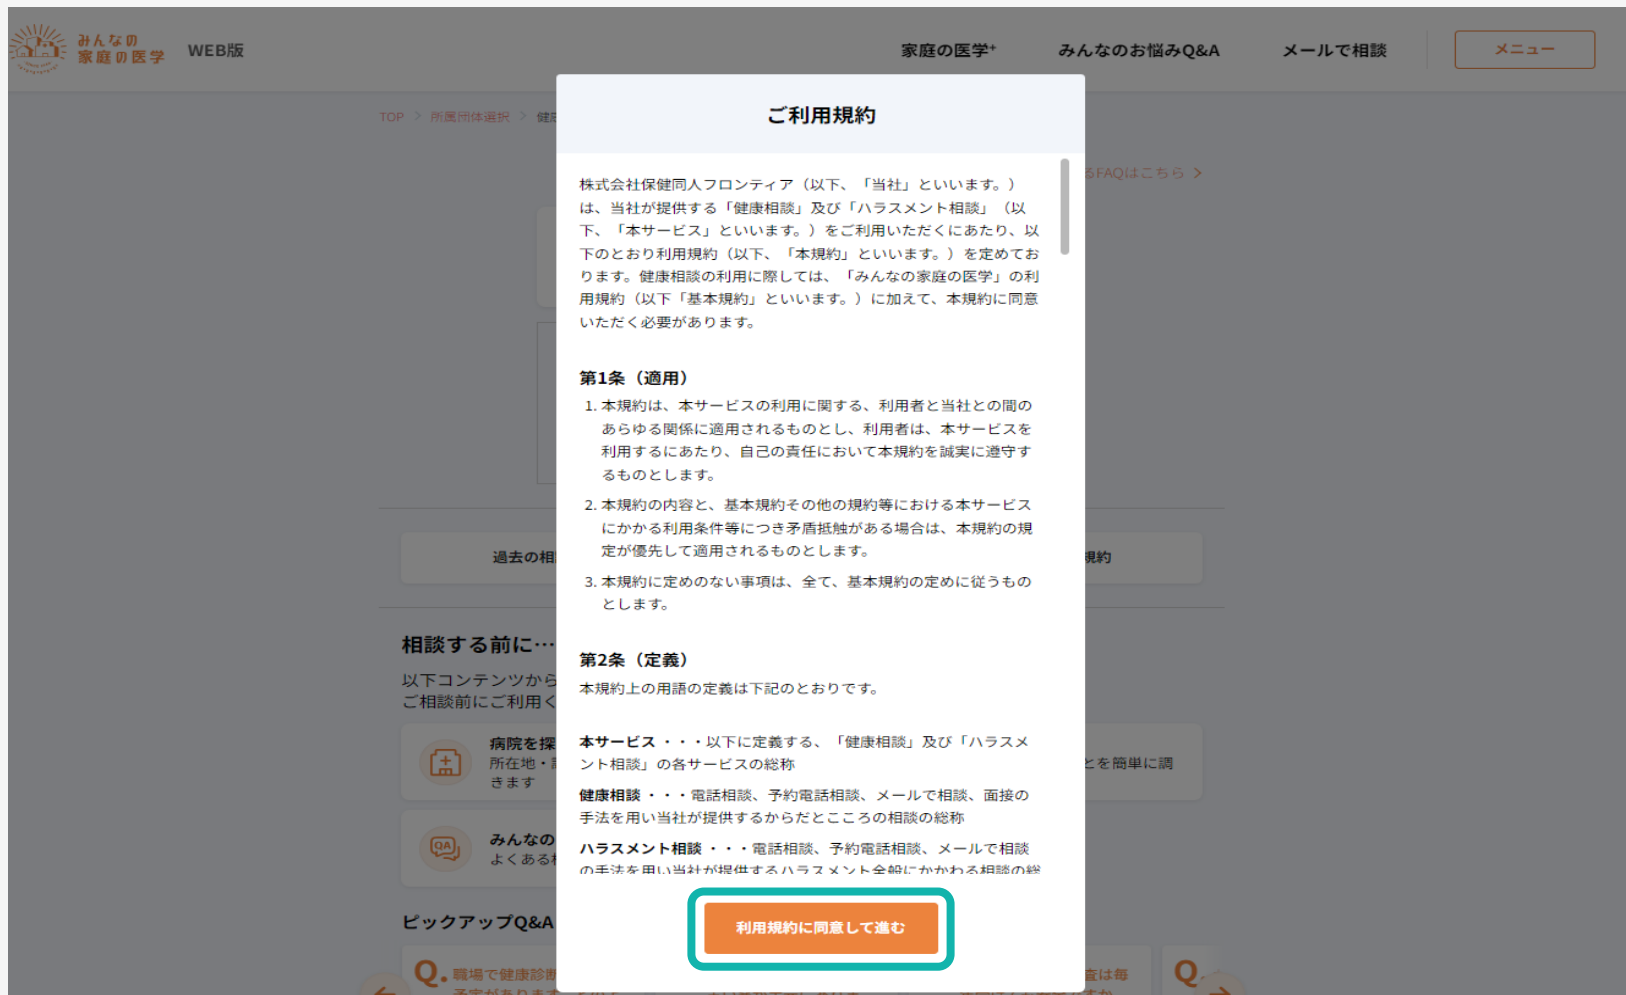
みんなの家庭の医学 WEB版

家庭の医学+　みんなのお悩みQ&A　メールで相談　メニュー

TOP > 所属団体選択 > 健

ご利用規約

株式会社保健同人フロンティア（以下、「当社」といいます。）は、当社が提供する「健康相談」及び「ハラスメント相談」（以下、「本サービス」といいます。）をご利用いただくにあたり、以下のとおり利用規約（以下、「本規約」といいます。）を定めております。健康相談の利用に際しては、「みんなの家庭の医学」の利用規約（以下「基本規約」といいます。）に加えて、本規約に同意いただく必要があります。

第1条（適用）

1. 本規約は、本サービスの利用に関する、利用者と当社との間のあらゆる関係に適用されるものとし、利用者は、本サービスを利用するにあたり、自己の責任において本規約を誠実に遵守するものとします。
2. 本規約の内容と、基本規約その他の規約等における本サービスにかかる利用条件等につき矛盾抵触がある場合は、本規約の規定が優先して適用されるものとします。
3. 本規約に定めのない事項は、全て、基本規約の定めに従うものとします。

第2条（定義）

本規約上の用語の定義は下記のとおりです。

本サービス・・・以下に定義する、「健康相談」及び「ハラスメント相談」の各サービスの総称

健康相談・・・電話相談、予約電話相談、メールで相談、面接の手法を用い当社が提供するからだとこころの相談の総称

ハラスメント相談・・・電話相談、予約電話相談、メールで相談 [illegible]

利用規約に同意して進む

るFAQはこちら >
過去の相
規約
相談する前に…
以下コンテンツから
ご相談前にご利用く
病院を探
所在地・
きます
とを簡単に調
みんなの
よくある
ピックアップQ&A
Q. 職場で健康診断
Q.